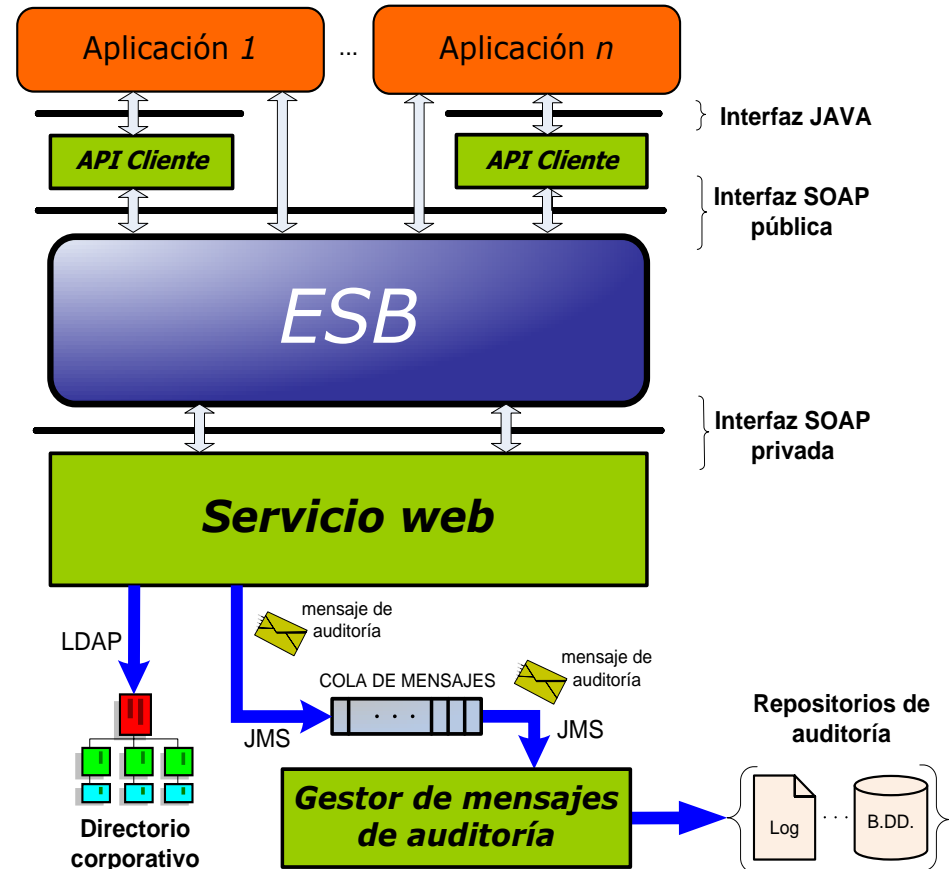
Aplicación *1*

...

Aplicación *n*

Interfaz JAVA

API Cliente

API Cliente

Interfaz SOAP pública

ESB

Interfaz SOAP privada

Servicio web

mensaje de auditoría

LDAP

COLA DE MENSAJES

. . .

mensaje de auditoría

JMS

JMS

Repositorios de auditoría

Gestor de mensajes de auditoría

Log

. . .

B.DD.

Directorio corporativo